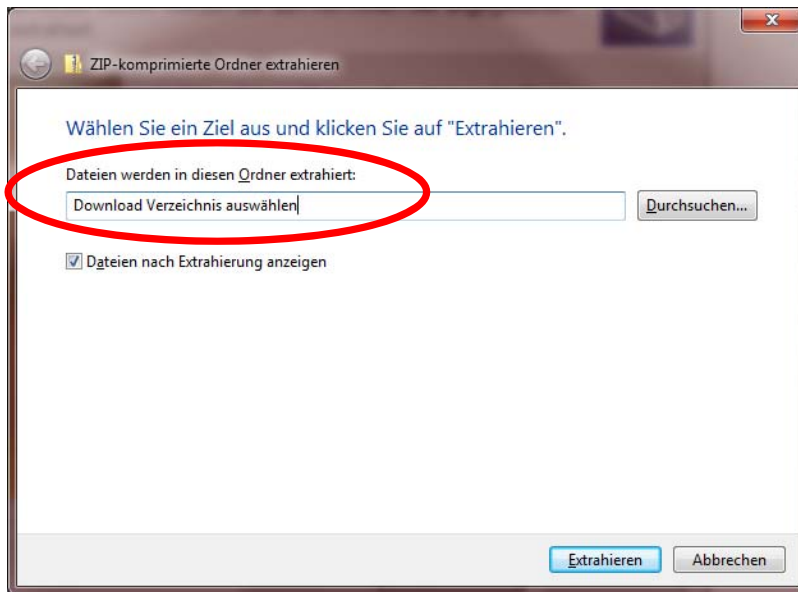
ZIP-komprimierte Ordner extrahieren

Wählen Sie ein Ziel aus und klicken Sie auf "Extrahieren".

Dateien werden in diesen Ordner extrahiert:

Download Verzeichnis auswählen

Durchsuchen...

Dateien nach Extrahierung anzeigen

Extrahieren

Abbrechen